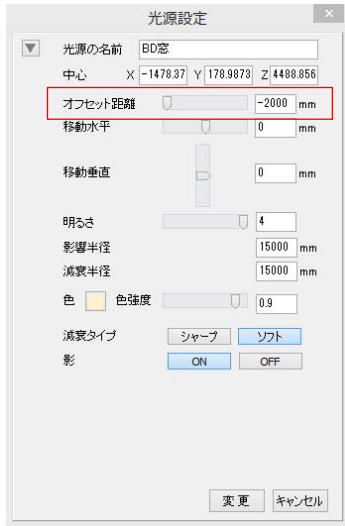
光源設定

光源の名前 BD窓

中心 X -1478.37 Y 178.9873 Z 4488.856

オフセット距離 -2000 mm

移動水平 0 mm

移動垂直 0 mm

明るさ 4

影響半径 15000 mm

減衰半径 15000 mm

色 色強度 0.9

減衰タイプ シャープ ソフト

影 ON OFF

変更 キャンセル